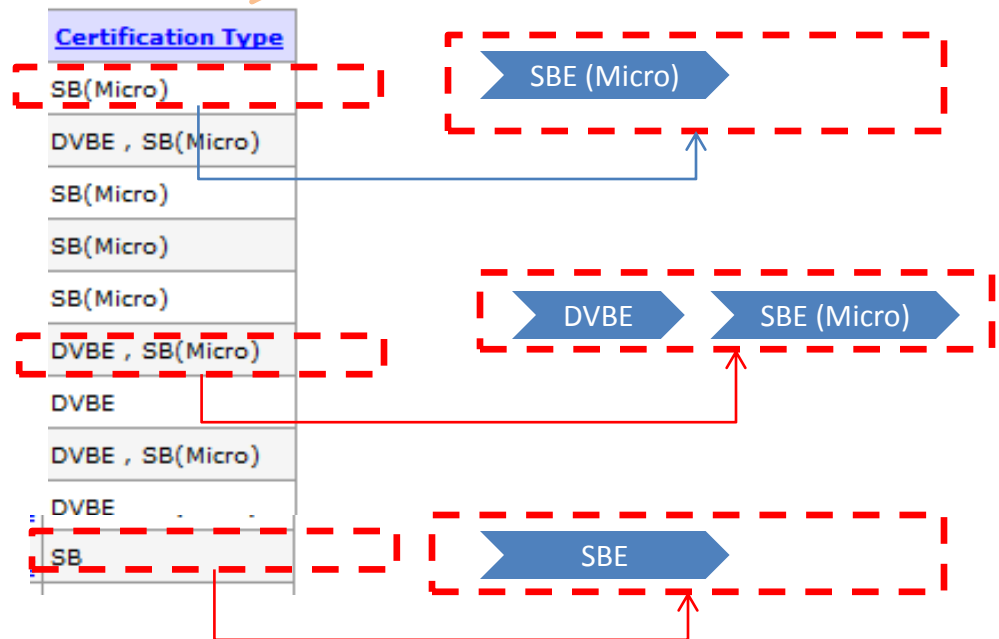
| Certification Type |
|---|
| SB(Micro) |
| DVBE , SB(Micro) |
| SB(Micro) |
| SB(Micro) |
| SB(Micro) |
| DVBE , SB(Micro) |
| DVBE |
| DVBE , SB(Micro) |
| DVBE |
| SB |

SBE (Micro)

DVBE

SBE (Micro)

SBE